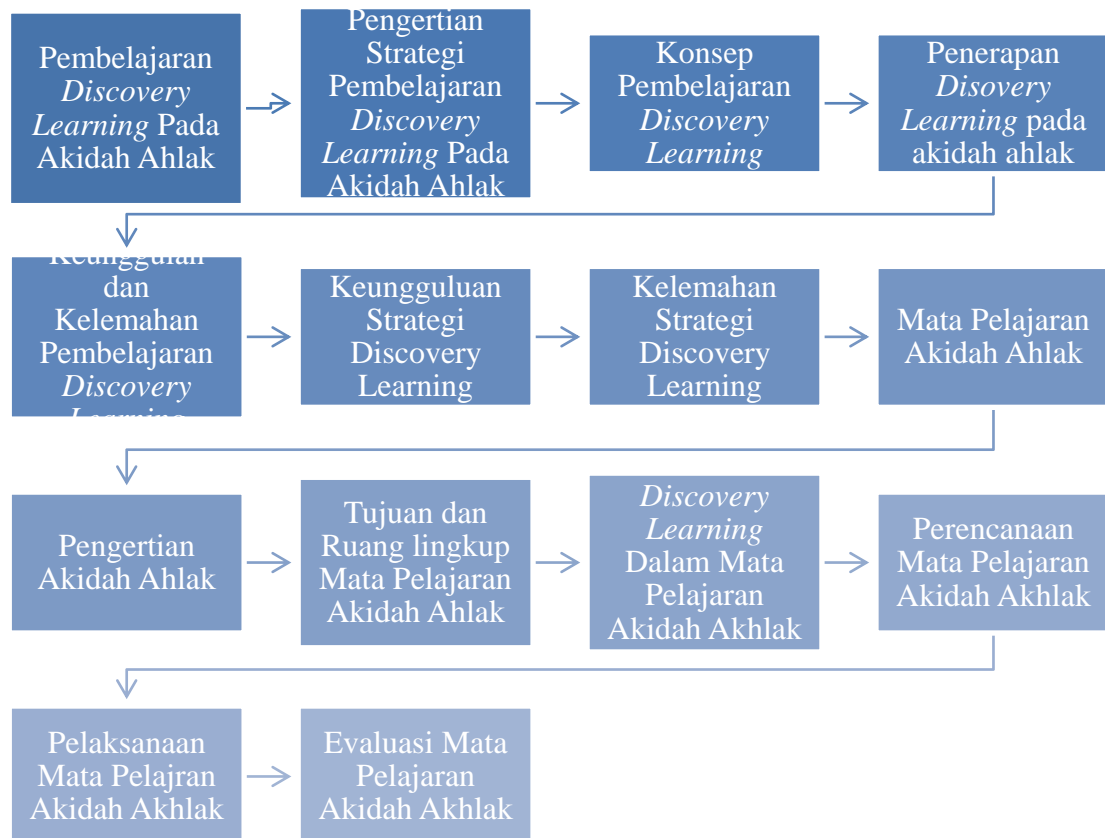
Pembelajaran *Discovery Learning* Pada Akidah Ahlak

Pengertian Strategi Pembelajaran *Discovery Learning* Pada Akidah Ahlak

Konsep Pembelajaran *Discovery Learning*

Penerapan *Disovery Learning* pada akidah ahlak

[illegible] dan Kelemahan Pembelajaran *Discovery* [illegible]

Keungguluan Strategi Discovery Learning

Kelemahan Strategi Discovery Learning

Mata Pelajaran Akidah Ahlak

Pengertian Akidah Ahlak

Tujuan dan Ruang lingkup Mata Pelajaran Akidah Ahlak

*Discovery Learning* Dalam Mata Pelajaran Akidah Akhlak

Perencanaan Mata Pelajaran Akidah Akhlak

Pelaksanaan Mata Pelajran Akidah Akhlak

Evaluasi Mata Pelajaran Akidah Akhlak